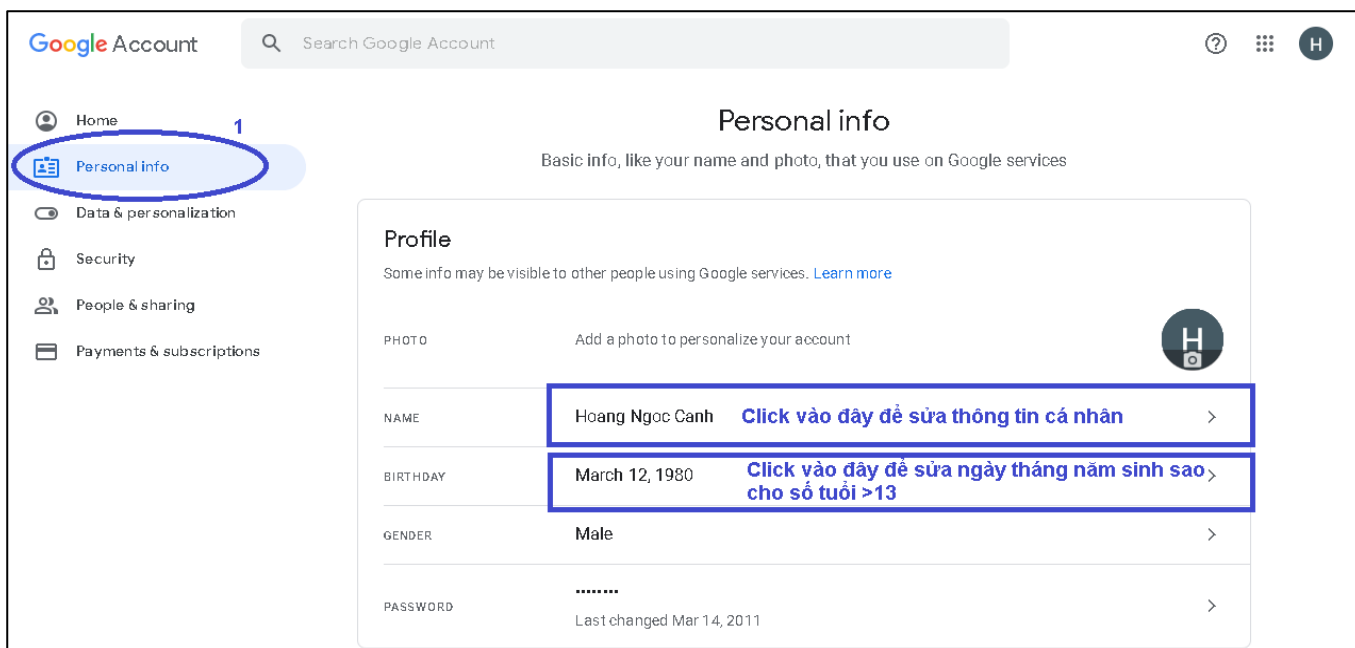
Google Account

Search Google Account

H

Home

1

Personal info

Data & personalization

Security

People & sharing

Payments & subscriptions

Personal info

Basic info, like your name and photo, that you use on Google services

Profile

Some info may be visible to other people using Google services. Learn more

PHOTO

Add a photo to personalize your account

H

NAME

Hoang Ngoc Canh

Click vào đây để sửa thông tin cá nhân

BIRTHDAY

March 12, 1980

Click vào đây để sửa ngày tháng năm sinh sao cho số tuổi >13

GENDER

Male

PASSWORD

••••••••

Last changed Mar 14, 2011